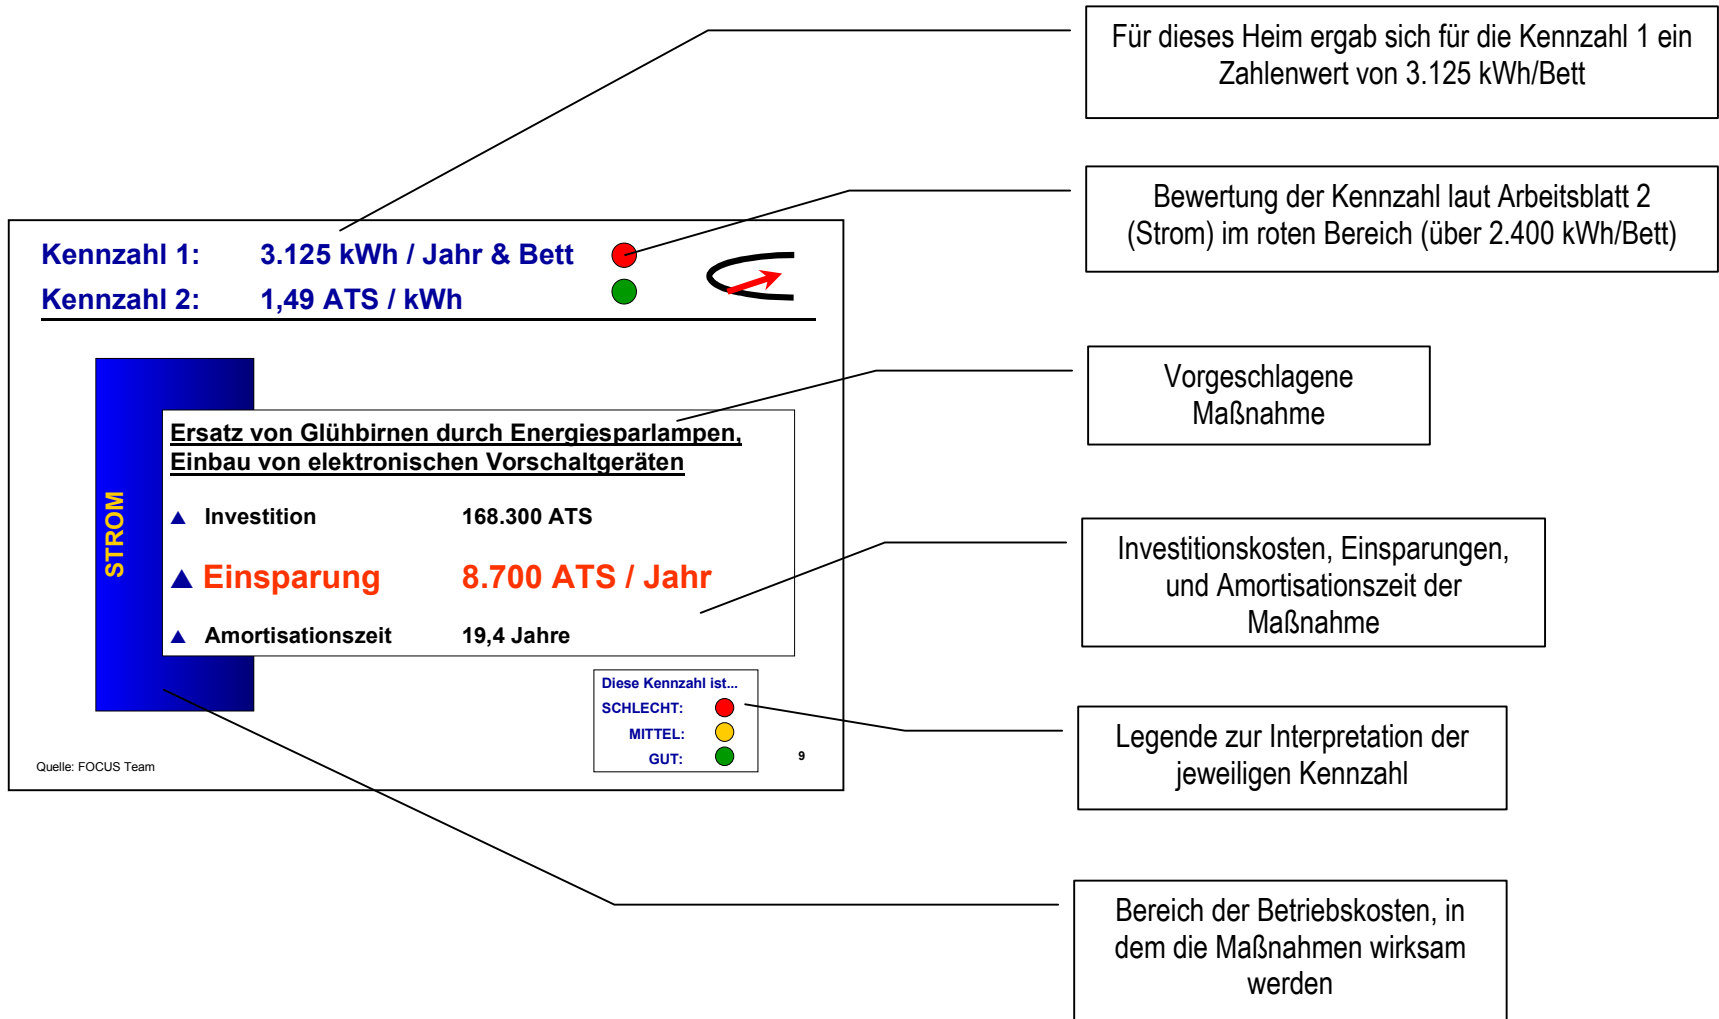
Für dieses Heim ergab sich für die Kennzahl 1 ein Zahlenwert von 3.125 kWh/Bett

Bewertung der Kennzahl laut Arbeitsblatt 2 (Strom) im roten Bereich (über 2.400 kWh/Bett)

Kennzahl 1: 3.125 kWh / Jahr & Bett

Kennzahl 2: 1,49 ATS / kWh

Vorgeschlagene Maßnahme

STROM

Ersatz von Glühbirnen durch Energiesparlampen, Einbau von elektronischen Vorschaltgeräten

▲ Investition 168.300 ATS

▲ Einsparung 8.700 ATS / Jahr

▲ Amortisationszeit 19,4 Jahre

Investitionskosten, Einsparungen, und Amortisationszeit der Maßnahme

Diese Kennzahl ist...
SCHLECHT:
MITTEL:
GUT:

9

Quelle: FOCUS Team

Legende zur Interpretation der jeweiligen Kennzahl

Bereich der Betriebskosten, in dem die Maßnahmen wirksam werden